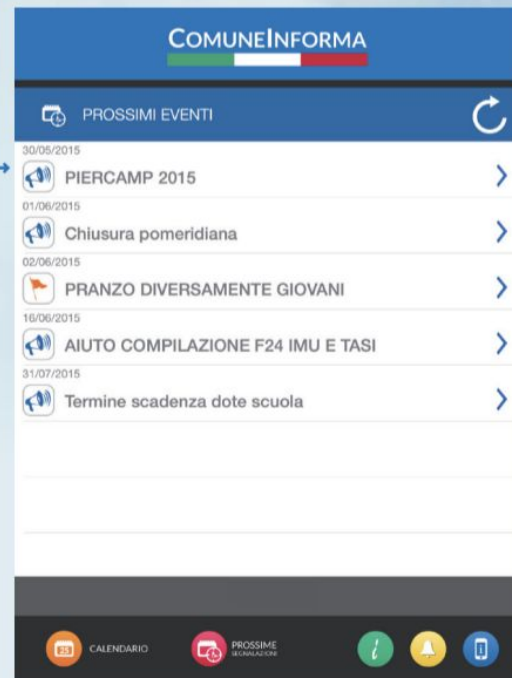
COMUNEINFORMA

PROSSIMI EVENTI

30/05/2015
PIERCAMP 2015

01/06/2015
Chiusura pomeridiana

02/06/2015
PRANZO DIVERSAMENTE GIOVANI

16/06/2015
AIUTO COMPILAZIONE F24 IMU E TASI

31/07/2015
Termine scadenza dote scuola

25 CALENDARIO

PROSSIME SEGNALAZIONI

i